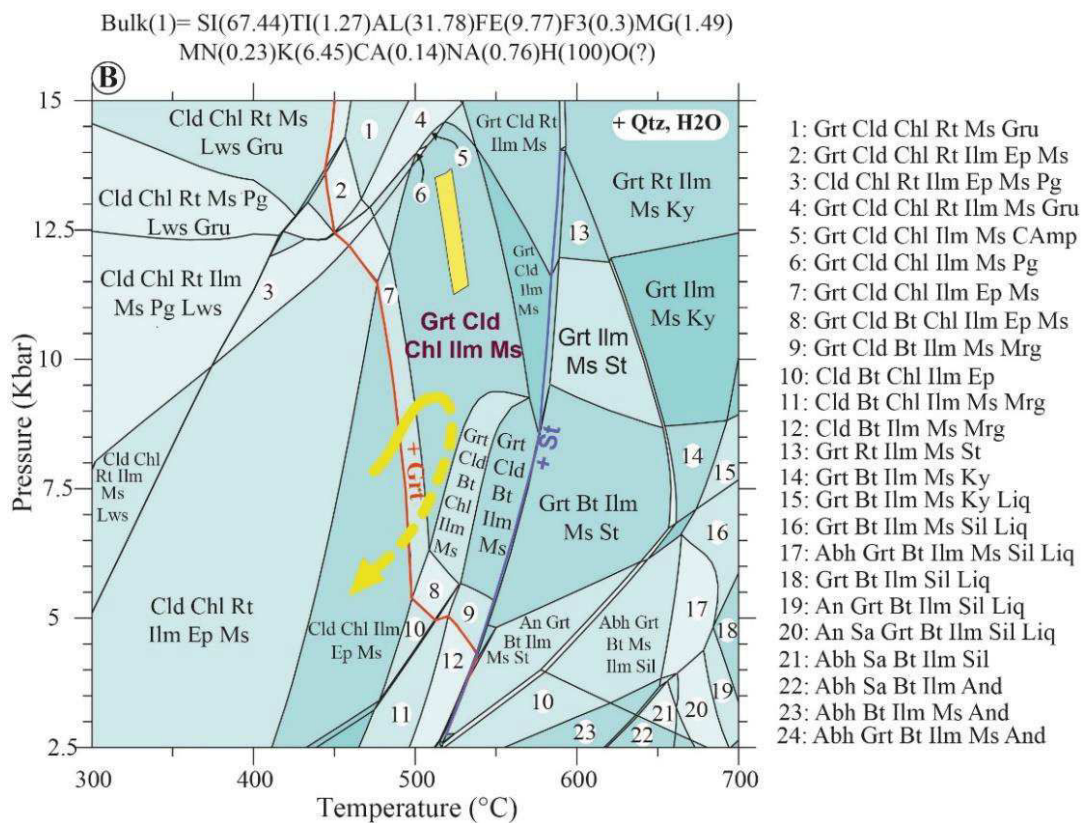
Bulk(1)= SI(67.44)TI(1.27)AL(31.78)FE(9.77)F3(0.3)MG(1.49) MN(0.23)K(6.45)CA(0.14)NA(0.76)H(100)O(?)

B

+ Qtz, H2O

Cld Chl Rt Ms Lws Gru

1

4

Grt Cld Rt Ilm Ms

5

6

2

Cld Chl Rt Ms Pg Lws Gru

Grt Rt Ilm Ms Ky

13

Grt Cld Ilm Ms

Cld Chl Rt Ilm Ms Pg Lws

3

7

Grt Ilm Ms Ky

Grt Cld Chl Ilm Ms

Grt Ilm Ms St

+ St

+ Grt

Grt Cld Bt Chl Ilm Ms

Grt Cld Bt Ilm Ms

14

15

Cld Chl Rt Ilm Ms Lws

Grt Bt Ilm Ms St

16

17

18

19

20

8

9

An Grt Bt Ilm Ms St

Abh Grt Bt Ms Ilm Sil

Cld Chl Rt Ilm Ep Ms

Cld Chl Ilm Ep Ms

10

12

11

10

23

21

22

Pressure (Kbar)

15

12.5

10

7.5

5

2.5

300

400

500

600

700

Temperature (°C)

1: Grt Cld Chl Rt Ms Gru
2: Grt Cld Chl Rt Ilm Ep Ms
3: Cld Chl Rt Ilm Ep Ms Pg
4: Grt Cld Chl Rt Ilm Ms Gru
5: Grt Cld Chl Ilm Ms CAmp
6: Grt Cld Chl Ilm Ms Pg
7: Grt Cld Chl Ilm Ep Ms
8: Grt Cld Bt Chl Ilm Ep Ms
9: Grt Cld Bt Ilm Ms Mrg
10: Cld Bt Chl Ilm Ep
11: Cld Bt Chl Ilm Ms Mrg
12: Cld Bt Ilm Ms Mrg
13: Grt Rt Ilm Ms St
14: Grt Bt Ilm Ms Ky
15: Grt Bt Ilm Ms Ky Liq
16: Grt Bt Ilm Ms Sil Liq
17: Abh Grt Bt Ilm Ms Sil Liq
18: Grt Bt Ilm Sil Liq
19: An Grt Bt Ilm Sil Liq
20: An Sa Grt Bt Ilm Sil Liq
21: Abh Sa Bt Ilm Sil
22: Abh Sa Bt Ilm And
23: Abh Bt Ilm Ms And
24: Abh Grt Bt Ilm Ms And